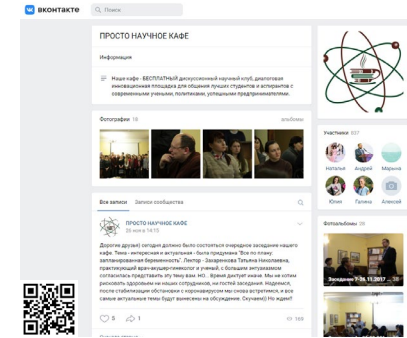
ВКОНТАКТЕ
Поиск

ПРОСТО НАУЧНОЕ КАФЕ

Информация

Наше кафе - БЕСПЛАТНЫЙ дискуссионный научный клуб, диалоговая инновационная площадка для общения лучших студентов и аспирантов с современными учеными, политиками, успешными предпринимателями.

Фотографии 18
альбомы

Все записи
Записи сообщества

ПРОСТО НАУЧНОЕ КАФЕ
26 ноя в 14:15

Дорогие друзья! сегодня должно было состояться очередное заседание нашего кафе. Тема - интересная и актуальная - была придумана "Все по плану: запланированная беременность". Лектор - Захаренкова Татьяна Николаевна, практикующий врач-акушер-гинеколог и ученый, с большим энтузиазмом согласилась представить эту тему вам. Но... Время диктует иначе. Мы не хотим рисковать здоровьем ни наших сотрудников, ни гостей заседания. Надеемся, после стабилизации обстановки с коронавирусом мы снова встретимся, и все самые актуальные темы будут вынесены на обсуждение. Скучаем!) Но ждем!

5
1
169

Участники 837
Natalia
Андрей
Марина
Юлия
Галина
Сергей

Фотоальбомы 38
Семинар
7-10.11.2017
(ВЕРСИЯ)